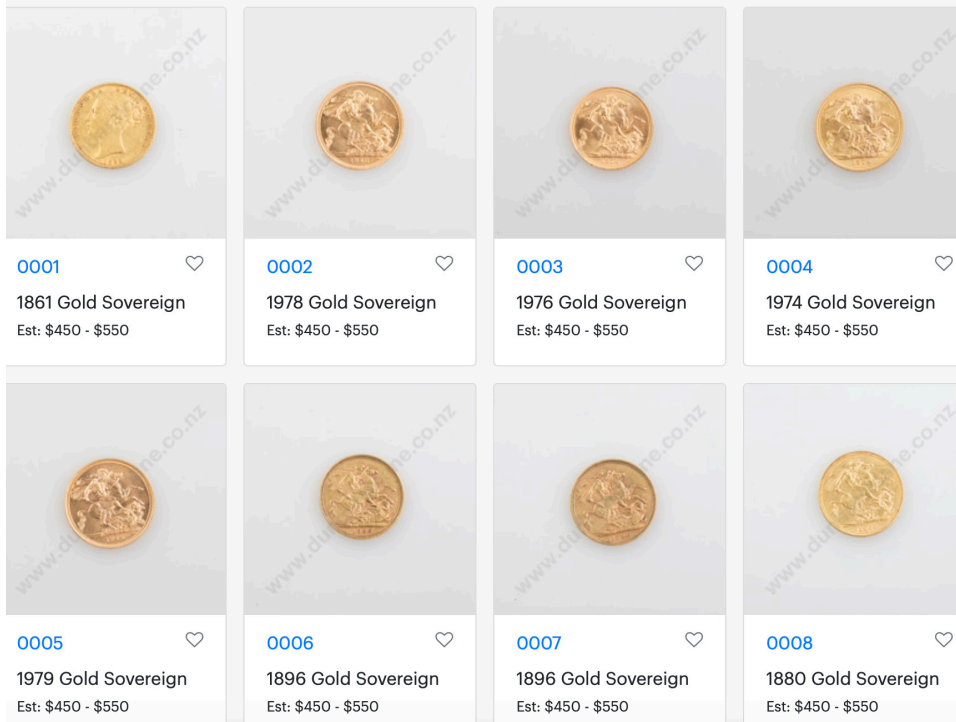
0001
1861 Gold Sovereign
Est: $450 - $550

0002
1978 Gold Sovereign
Est: $450 - $550

0003
1976 Gold Sovereign
Est: $450 - $550

0004
1974 Gold Sovereign
Est: $450 - $550

0005
1979 Gold Sovereign
Est: $450 - $550

0006
1896 Gold Sovereign
Est: $450 - $550

0007
1896 Gold Sovereign
Est: $450 - $550

0008
1880 Gold Sovereign
Est: $450 - $550